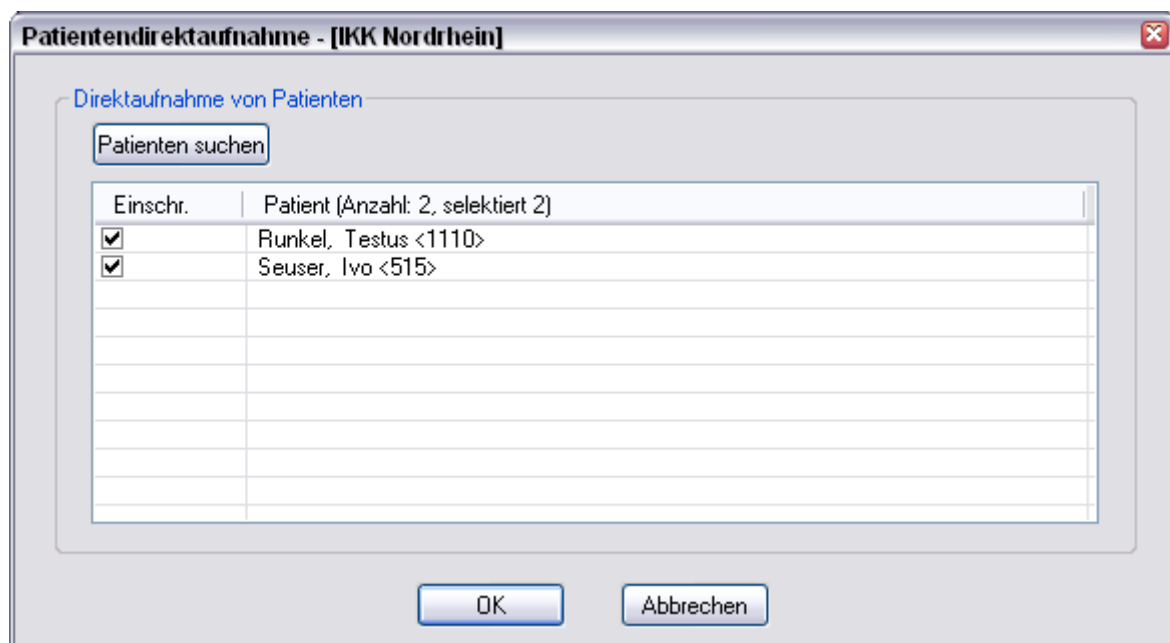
Patientendirektaufnahme - [IKK Nordrhein]

Direktaufnahme von Patienten

Patienten suchen

| Einschr. | Patient (Anzahl: 2, selektiert 2) |
|---|---|
| ☑ | Runkel, Testus <1110> |
| ☑ | Seuser, Ivo <515> |

OK

Abbrechen